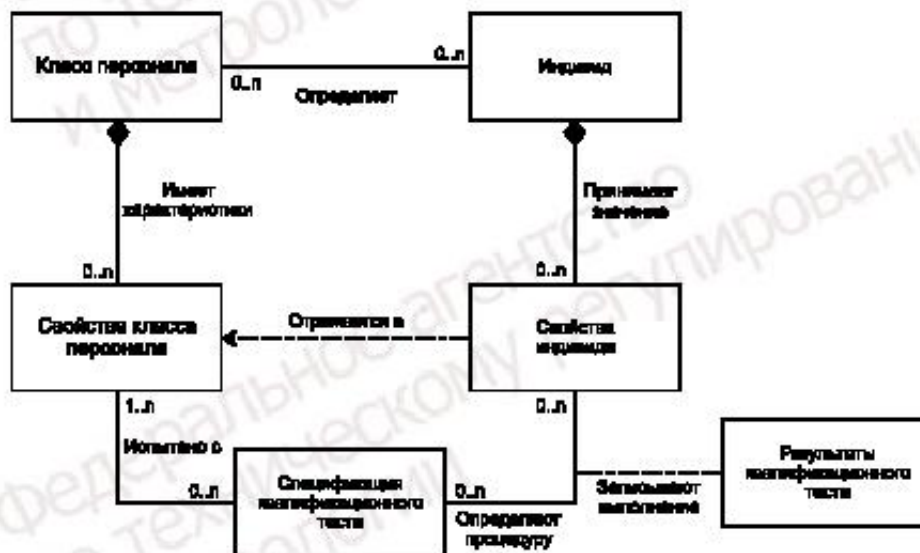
по техническому регулированию и метрологии

Класс персонала

0..n

Определяет

0..n

Индивид

Имеет характеристики

Принимает значение

0..n

0..n

Свойства класса персонала

Отражается в

Свойства индивида

1..n

0..n

Испытано с

0..n

Спецификация квалификационного теста

0..n

Определяет процедуру

Записывают выполнение

Результаты квалификационного теста

Федеральное агентство по техническому регулированию